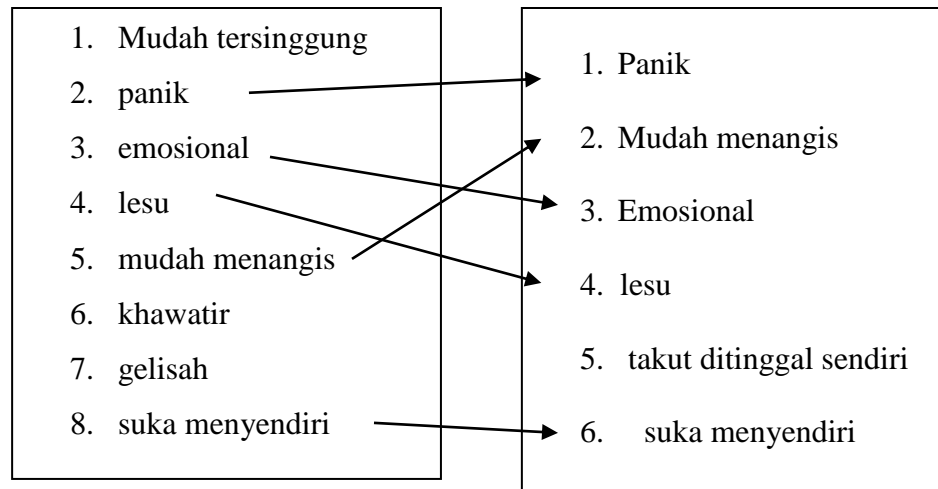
1. Mudah tersinggung
2. panik
3. emosional
4. lesu
5. mudah menangis
6. khawatir
7. gelisah
8. suka menyendiri

1. Panik
2. Mudah menangis
3. Emosional
4. lesu
5. takut ditinggal sendiri
6. suka menyendiri